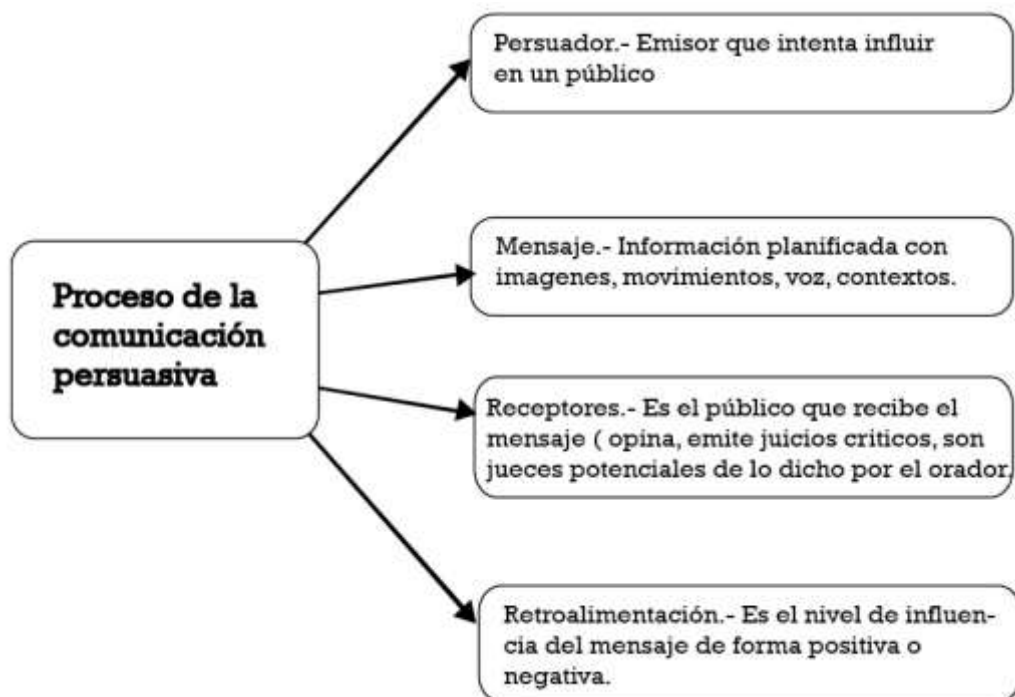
Proceso de la comunicación persuasiva

Persuador.- Emisor que intenta influir en un público

Mensaje.- Información planificada con imagenes, movimientos, voz, contextos.

Receptores.- Es el público que recibe el mensaje ( opina, emite juicios criticos, son jueces potenciales de lo dicho por el orador.

Retroalimentación.- Es el nivel de influencia del mensaje de forma positiva o negativa.